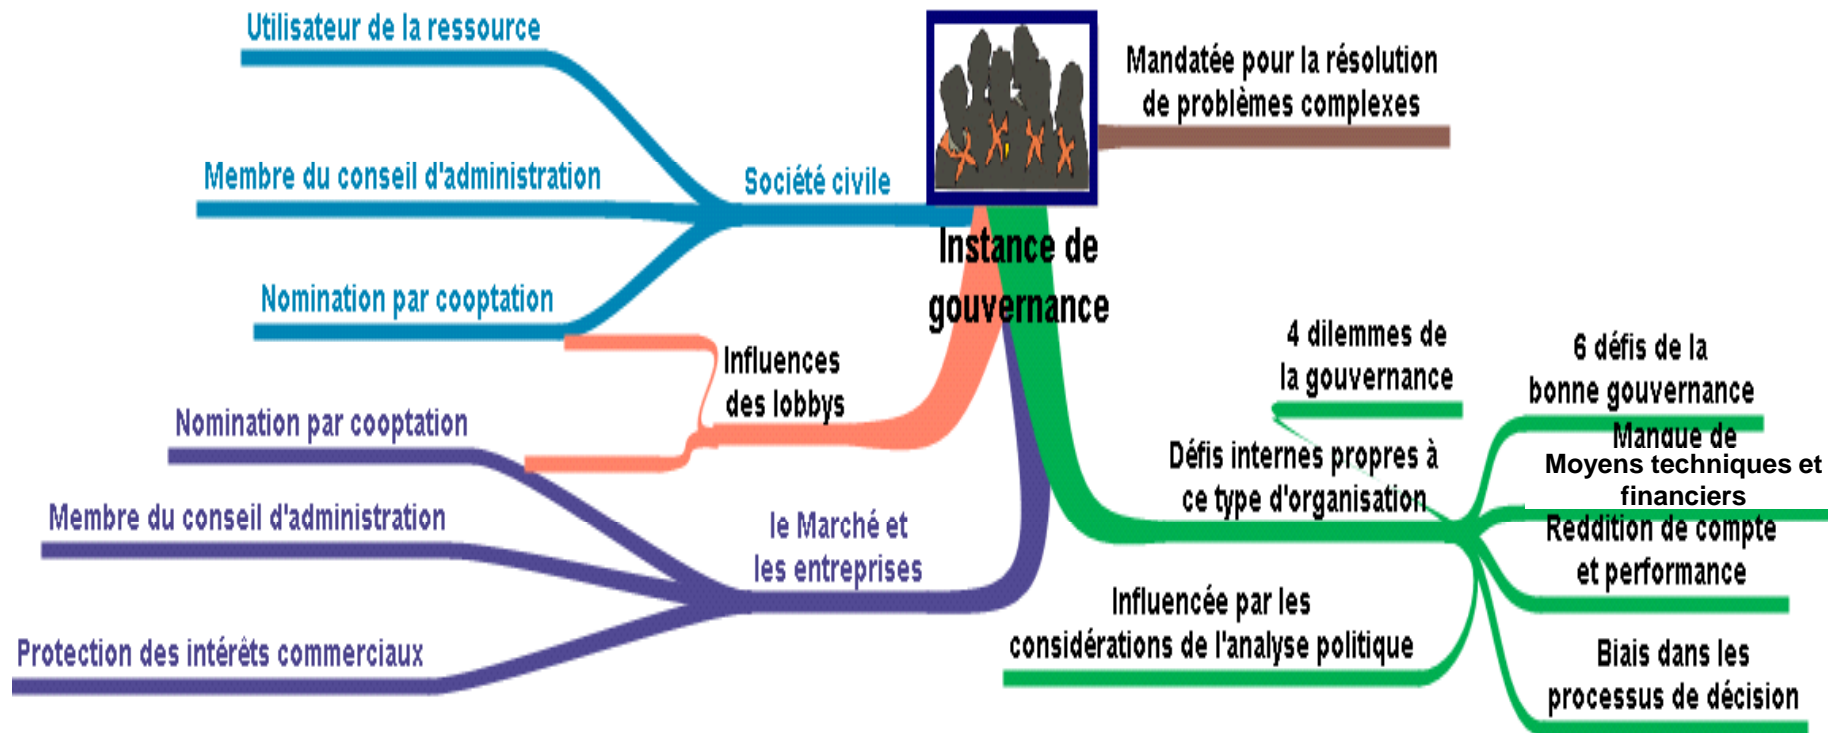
Utilisateur de la ressource

Membre du conseil d'administration

Société civile

Nomination par cooptation

Mandatée pour la résolution de problèmes complexes

Instance de gouvernance

Influences des lobbys

Nomination par cooptation

Membre du conseil d'administration

le Marché et les entreprises

Protection des intérêts commerciaux

4 dilemmes de la gouvernance

6 défis de la bonne gouvernance

Manque de

Moyens techniques et financiers

Défis internes propres à ce type d'organisation

Reddition de compte et performance

Influencée par les considérations de l'analyse politique

Biais dans les processus de décision